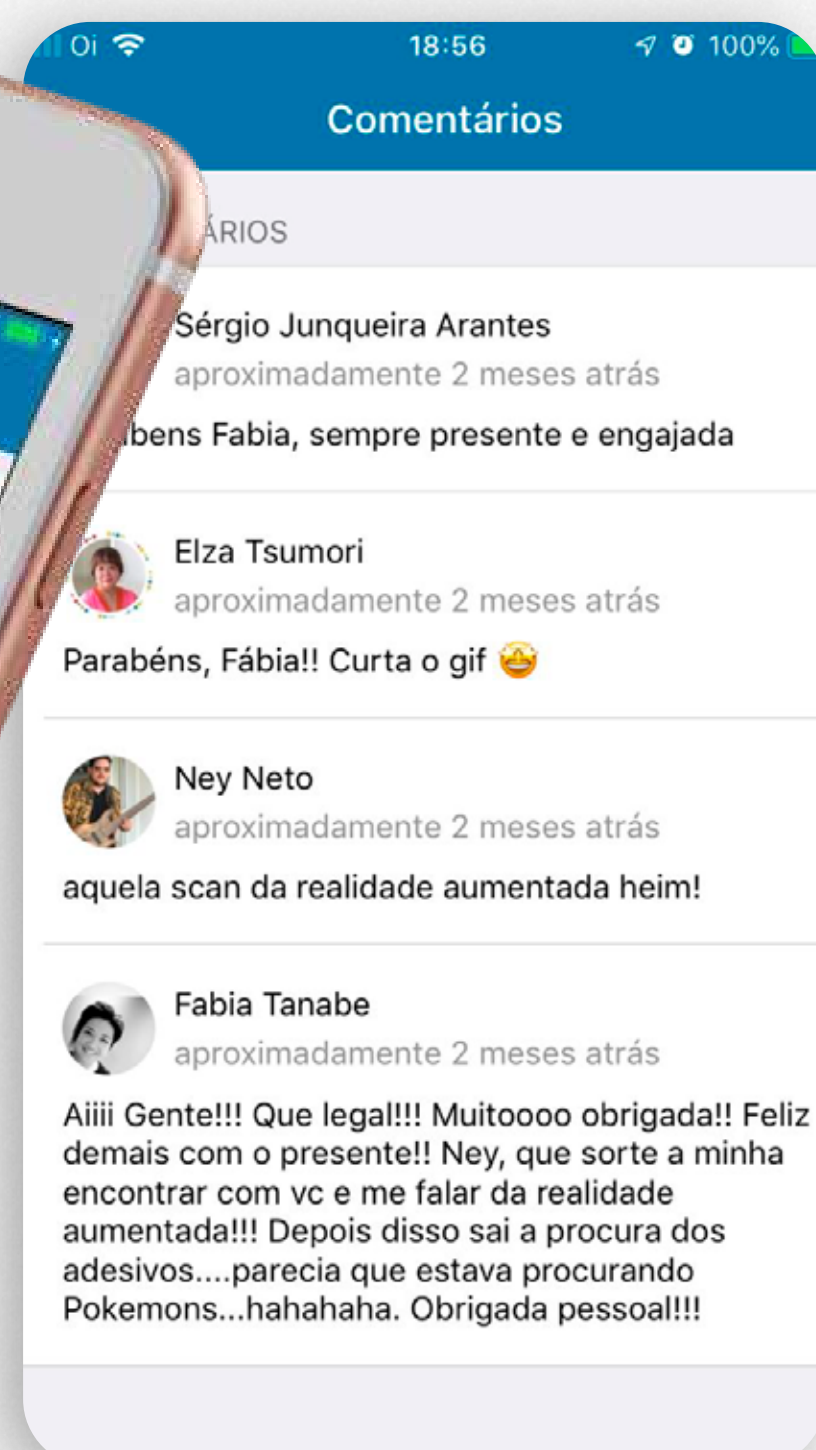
Oi 18:56 100%

Comentários

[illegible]ÁRIOS

Sérgio Junqueira Arantes
aproximadamente 2 meses atrás
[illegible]bens Fabia, sempre presente e engajada

Elza Tsumori
aproximadamente 2 meses atrás
Parabéns, Fábia!! Curta o gif 🤩

Ney Neto
aproximadamente 2 meses atrás
aquela scan da realidade aumentada heim!

Fabia Tanabe
aproximadamente 2 meses atrás
Aiiii Gente!!! Que legal!!! Muitoooo obrigada!! Feliz demais com o presente!! Ney, que sorte a minha encontrar com vc e me falar da realidade aumentada!!! Depois disso sai a procura dos adesivos....parecia que estava procurando Pokemons...hahahaha. Obrigada pessoal!!!